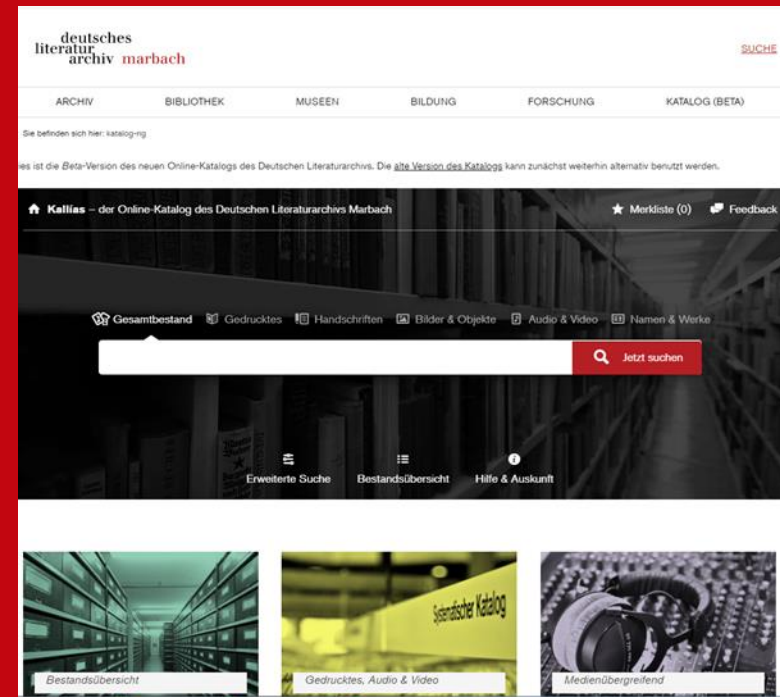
deutsches literatur archiv marbach

SUCHE

ARCHIV BIBLIOTHEK MUSEEN BILDUNG FORSCHUNG KATALOG (BETA)

Sie befinden sich hier: katalog-ng

es ist die *Beta*-Version des neuen Online-Katalogs des Deutschen Literaturarchivs. Die alte Version des Katalogs kann zunächst weiterhin alternativ benutzt werden.

Kallías – der Online-Katalog des Deutschen Literaturarchivs Marbach

Merkliste (0) Feedback

Gesamtbestand Gedrucktes Handschriften Bilder & Objekte Audio & Video Namen & Werke

Jetzt suchen

Erweiterte Suche Bestandsübersicht Hilfe & Auskunft

Systematischer Katalog

Bestandsübersicht

Gedrucktes, Audio & Video

Medienübergreifend